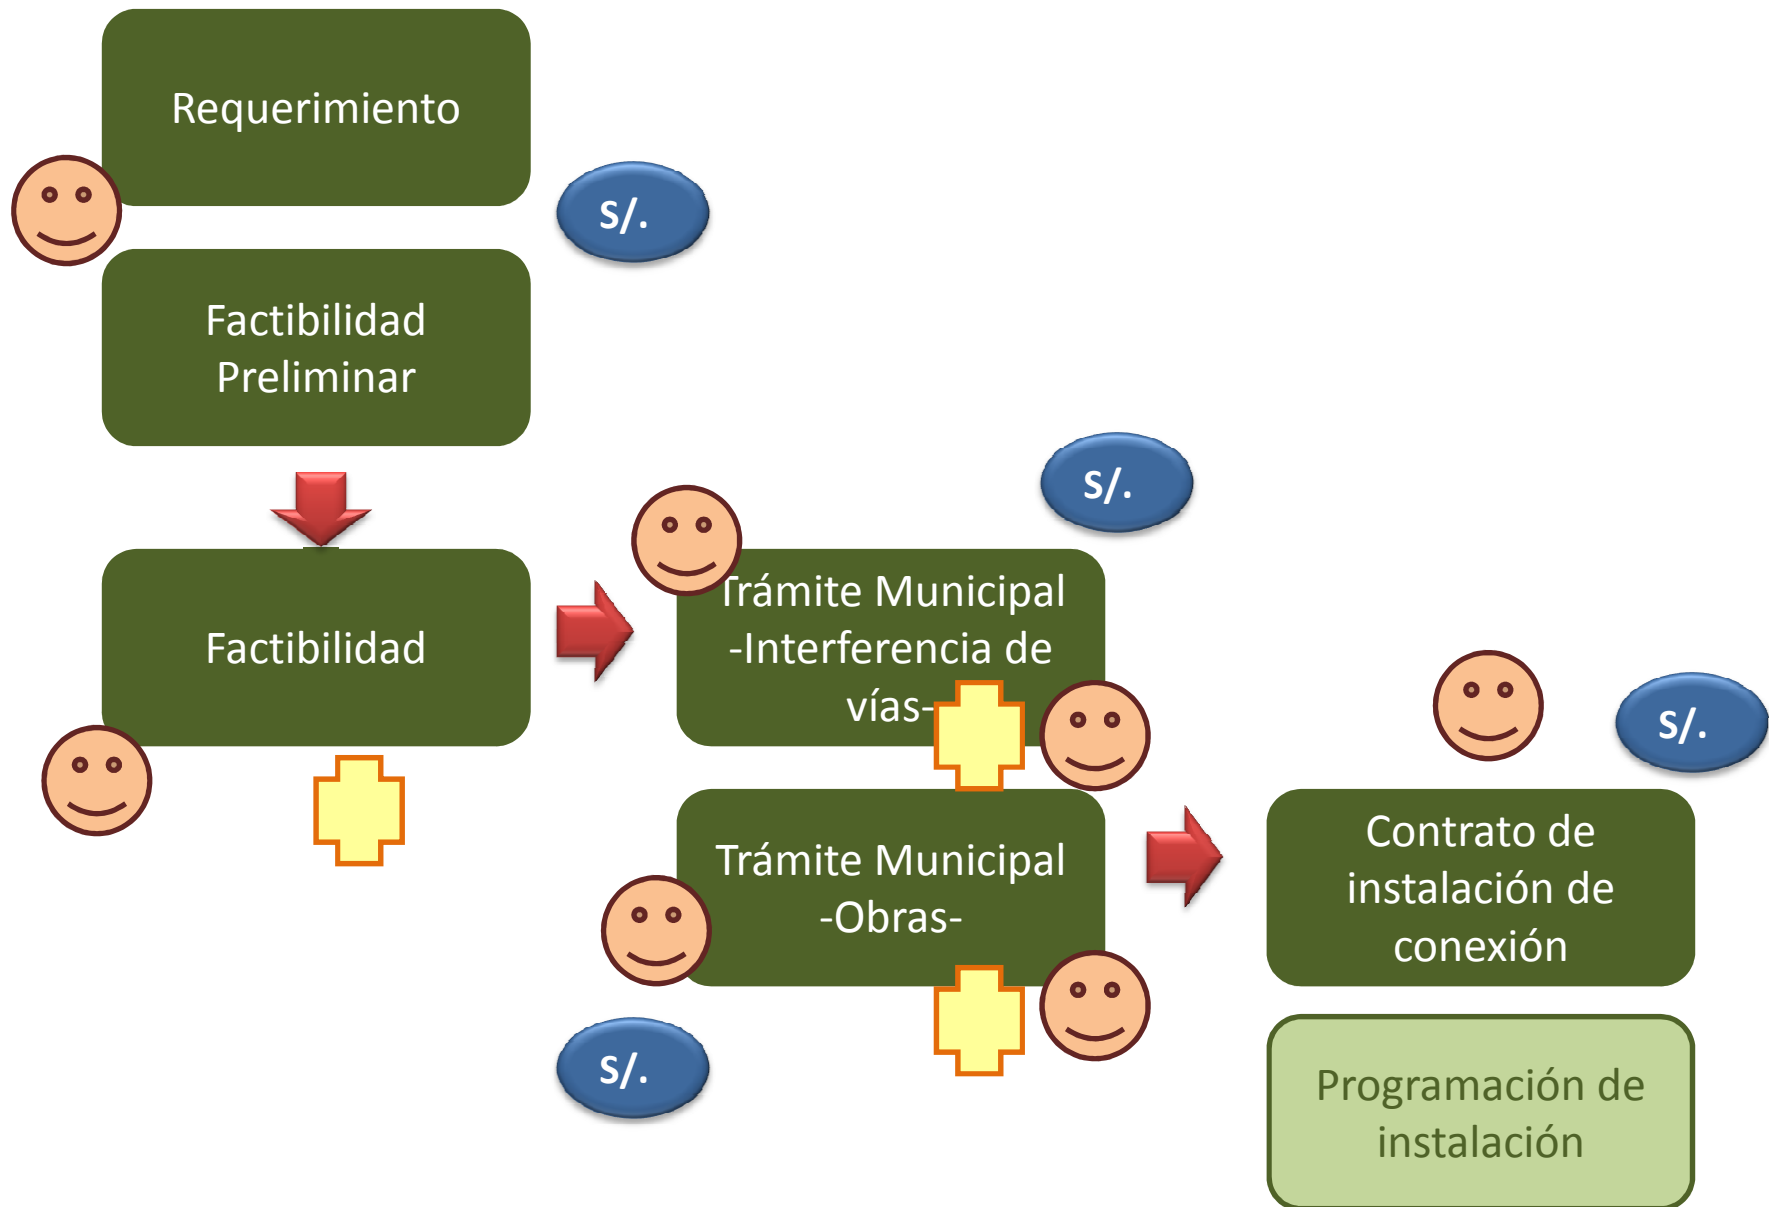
Requerimiento

S/.

Factibilidad Preliminar

S/.

Factibilidad

Trámite Municipal -Interferencia de vías-

S/.

Contrato de instalación de conexión

Trámite Municipal -Obras-

S/.

Programación de instalación